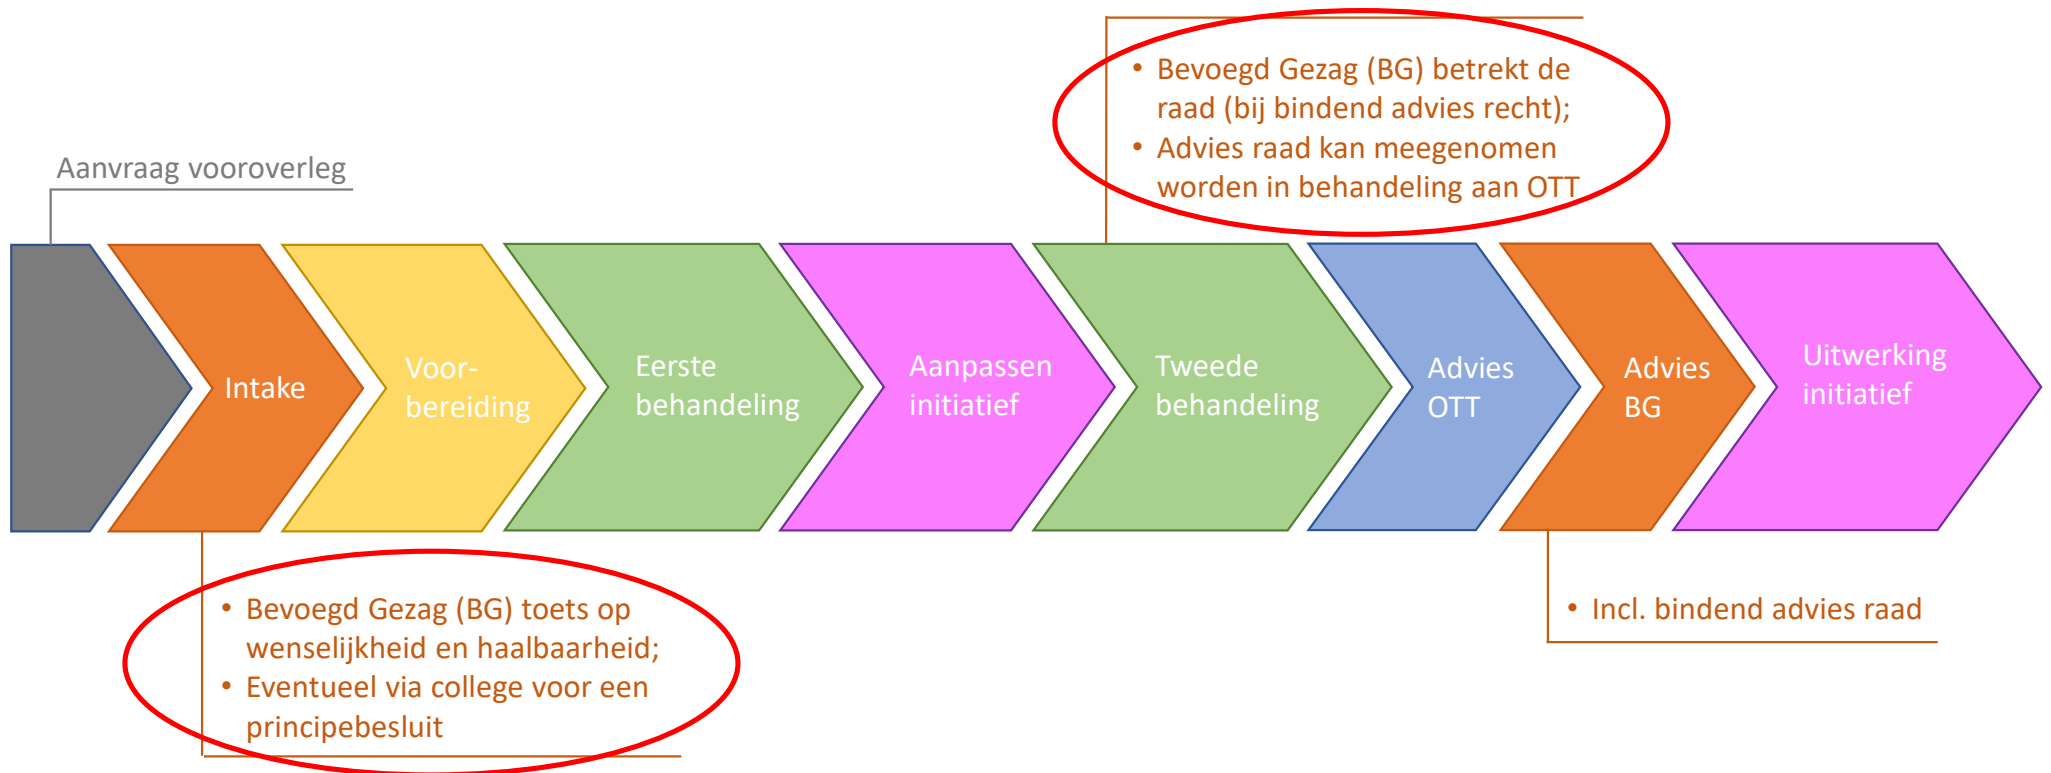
• Bevoegd Gezag (BG) betrekt de raad (bij bindend advies recht);
• Advies raad kan meegenomen worden in behandeling aan OTT

Aanvraag vooroverleg

Intake

Voorbereiding

Eerste behandeling

Aanpassen initiatief

Tweede behandeling

Advies OTT

Advies BG

Uitwerking initiatief

• Bevoegd Gezag (BG) toets op wenselijkheid en haalbaarheid;
• Eventueel via college voor een principebesluit

• Incl. bindend advies raad